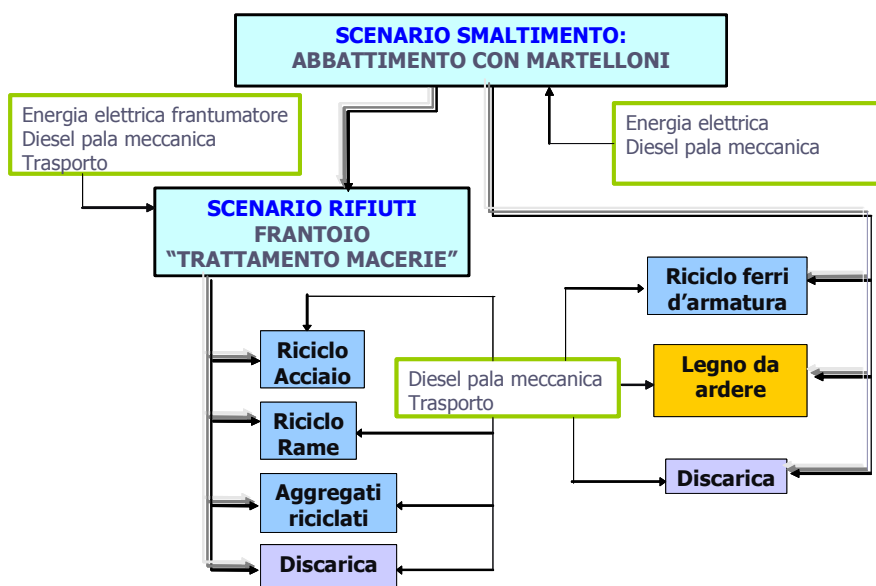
SCENARIO SMALTIMENTO:
ABBATTIMENTO CON MARTELLONI

Energia elettrica frantumatore
Diesel pala meccanica
Trasporto

Energia elettrica
Diesel pala meccanica

SCENARIO RIFIUTI
FRANTOIO
"TRATTAMENTO MACERIE"

Riciclo ferri d'armatura

Riciclo Acciaio

Diesel pala meccanica
Trasporto

Legno da ardere

Riciclo Rame

Discarica

Aggregati riciclati

Discarica